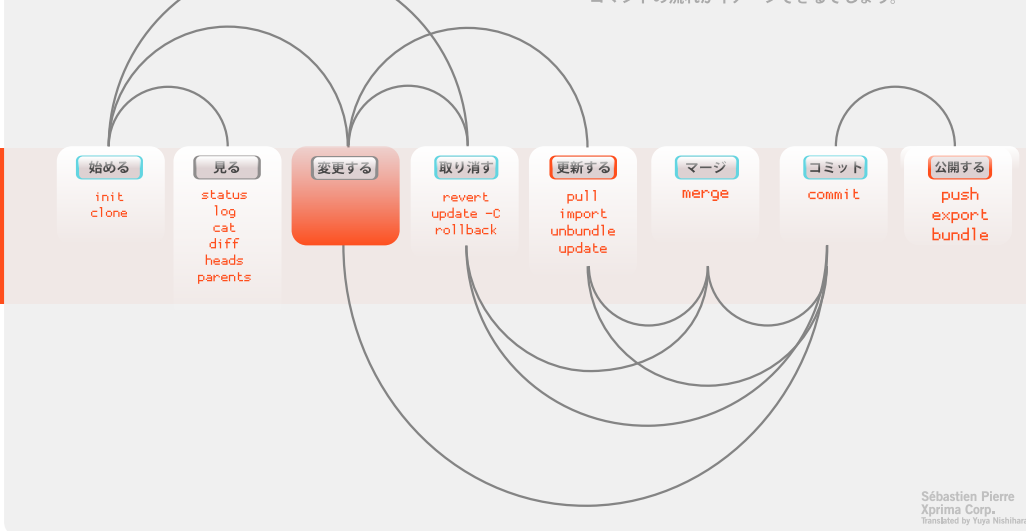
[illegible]

始める
init
clone

見る
status
log
cat
diff
heads
parents

変更する

取り消す
revert
update -C
rollback

更新する
pull
import
unbundle
update

マージ
merge

コミット
commit

公開する
push
export
bundle

Sébastien Pierre
Xprima Corp.
Translated by Yuya Nishihara